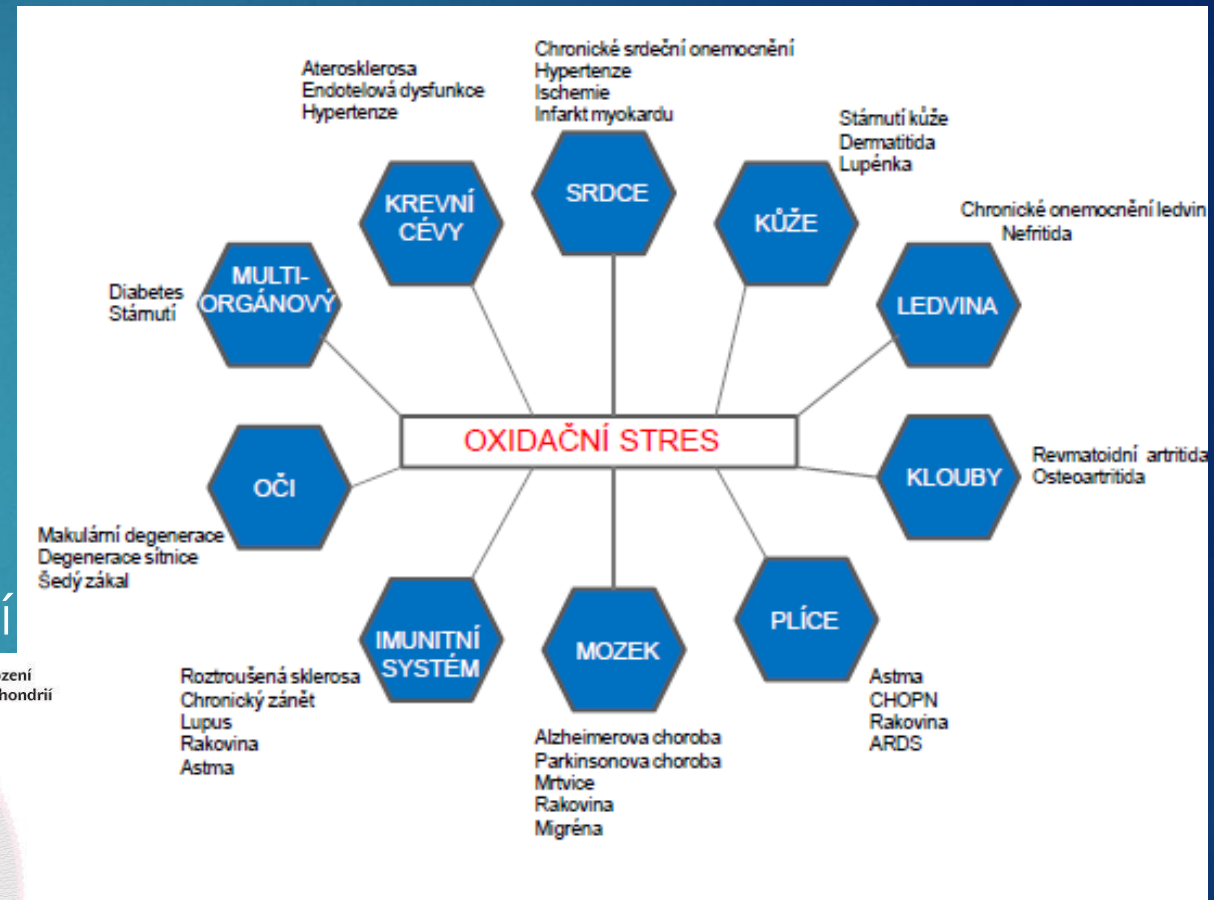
AteroskIerosa
Endotelová dysfunkce
Hypertenze

Chronické srdeční onemocnění
Hypertenze
Ischemie
Infarkt myokardu

Stárnutí kůže
Dermatitida
Lupénka

Chronické onemocnění ledvin
Nefritida

KREVNÍ CÉVY

SRDCE

KŮŽE

LEDVINA

Diabetes
Stárnutí

MULTI-ORGÁNOVÝ

OXIDAČNÍ STRES

OČI

KLOUBY

Revmatoidní artritida
Osteoartritida

Makulární degenerace
Degenerace sítnice
Šedý zákal

í

zení
hondrií

IMUNITNÍ SYSTÉM

MOZEK

PLÍCE

Roztroušená sklerosa
Chronický zánět
Lupus
Rakovina
Astma

Alzheimerova choroba
Parkinsonova choroba
Mrtvice
Rakovina
Migréna

Astma
CHOPN
Rakovina
ARDS